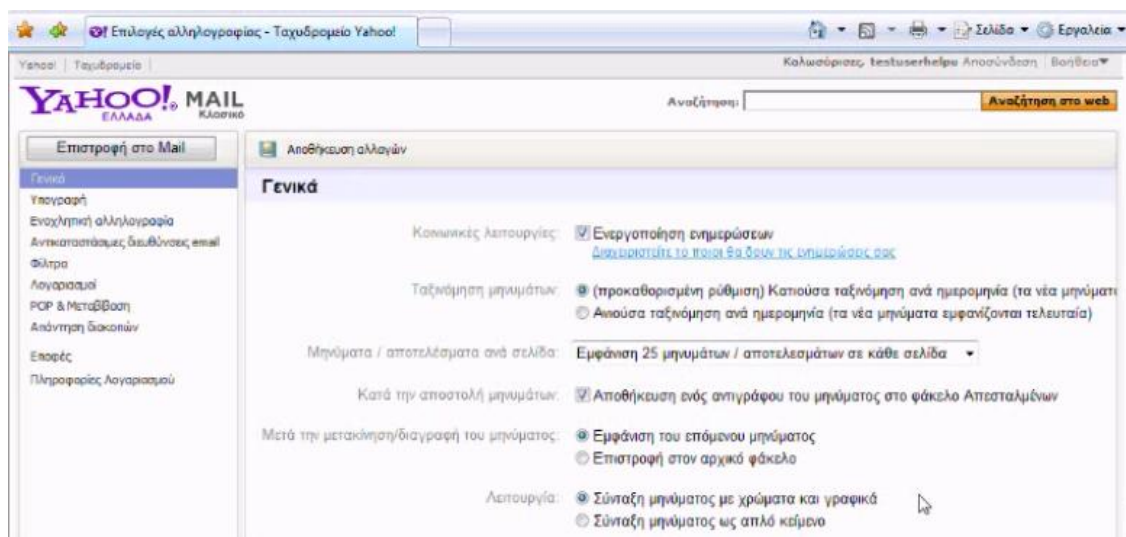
Επιλογές αλληλογραφίας - Ταχυδρομείο Yahoo!

Σελίδα ▾ Εργαλεία ▾

Yahoo! | Ταχυδρομείο

Καλωσόρισες, testuserhelps Αποσύνδεση | Βοήθεια▾

YAHOO! ΕΛΛΑΔΑ MAIL Κλασικό

Αναζήτηση:

Αναζήτηση στο web

Επιστροφή στο Mail

Γενικά
Υπογραφή
Ενοχλητική αλληλογραφία
Αντικαταστάσιμες διευθύνσεις email
Φίλτρα
Λογαριασμοί
POP & Μεταβίβαση
Απάντηση διακοπών

Εποφές

Πληροφορίες Λογαριασμού

Αποθήκευση αλλαγών

Γενικά

Κοινωνικές λειτουργίες: Ενεργοποίηση ενημερώσεων
Διαχειριστείτε το ποιοι θα δουν τις ενημερώσεις σας

Ταξινόμηση μηνυμάτων: (προκαθορισμένη ρύθμιση) Κατιούσα ταξινόμηση ανά ημερομηνία (τα νέα μηνύματ
Αιιούσα ταξινόμηση ανά ημερομηνία (τα νέα μηνύματα εμφανίζονται τελευταία)

Μηνύματα / αποτελέσματα ανά σελίδα: Εμφάνιση 25 μηνυμάτων / αποτελεσμάτων σε κάθε σελίδα

Κατά την αποστολή μηνυμάτων: Αποθήκευση ενός αντιγράφου του μηνύματος στο φάκελο Απεσταλμένων

Μετά την μετακίνηση/διαγραφή του μηνύματος: Εμφάνιση του επόμενου μηνύματος
Επιστροφή στον αρχικό φάκελο

Λειτουργία: Σύνταξη μηνύματος με χρώματα και γραφικά
Σύνταξη μηνύματος ως απλό κείμενο